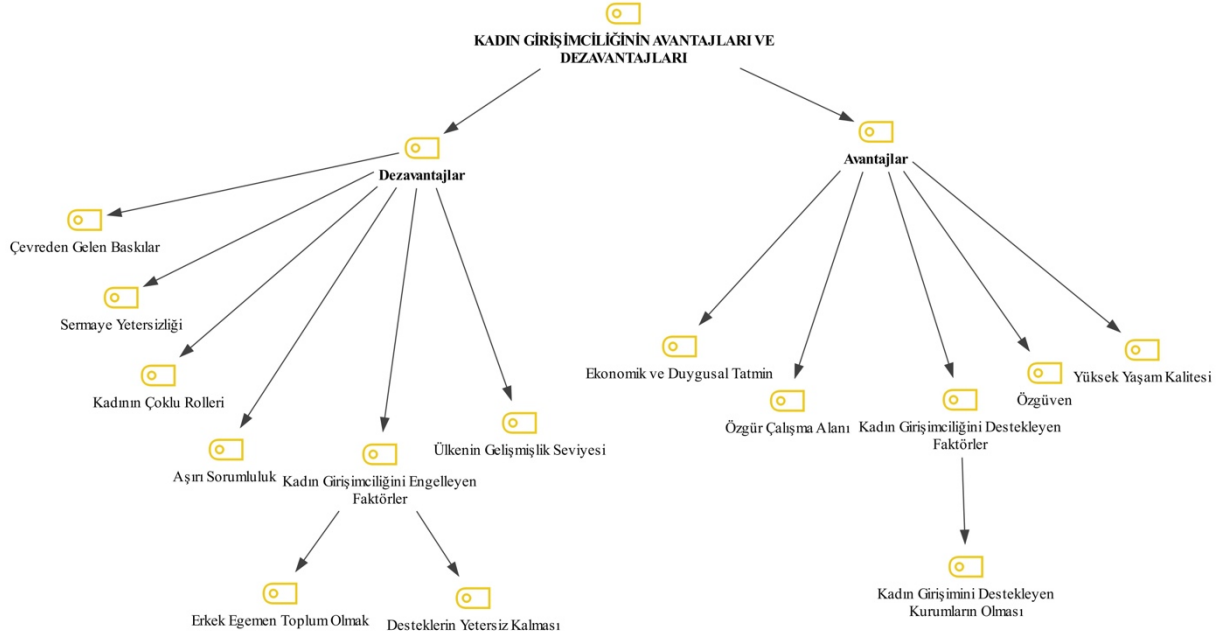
KADIN GİRİŞİMCİLİĞİNİN AVANTAJLARI VE DEZAVANTAJLARI

Dezavantajlar

Çevreden Gelen Baskılar

Sermaye Yetersizliği

Kadının Çoklu Rolleri

Aşırı Sorumluluk

Kadın Girişimciliğini Engelleyen Faktörler

Erkek Egemen Toplum Olmak

Desteklerin Yetersiz Kalması

Ülkenin Gelişmişlik Seviyesi

Avantajlar

Ekonomik ve Duygusal Tatmin

Özgür Çalışma Alanı

Kadın Girişimciliğini Destekleyen Faktörler

Kadın Girişimini Destekleyen Kurumların Olması

Özgüven

Yüksek Yaşam Kalitesi